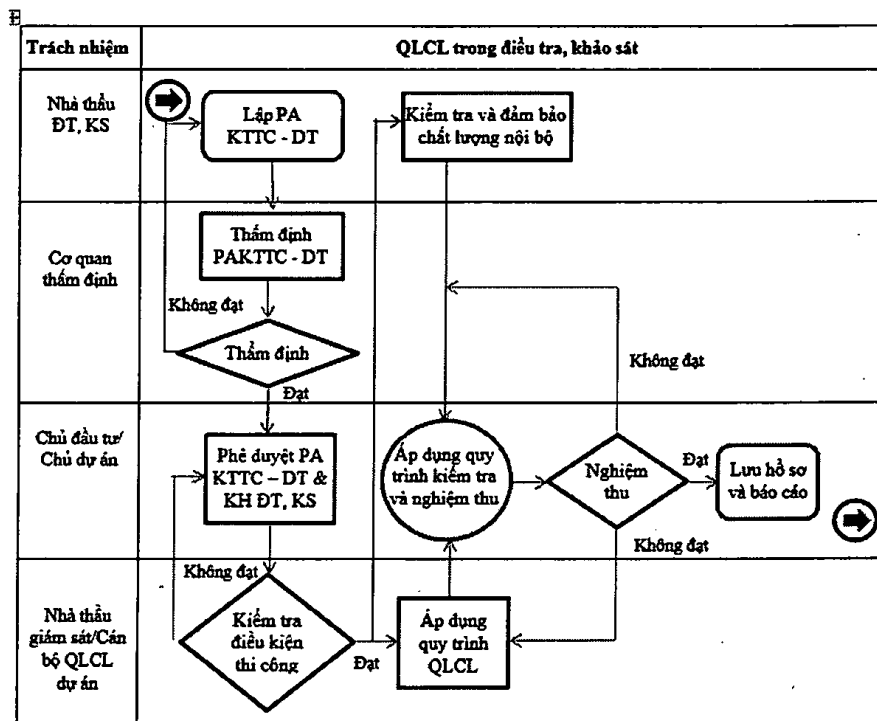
| Trách nhiệm | QLCL trong điều tra, khảo sát |
|---|---|
| Nhà thầu ĐT, KS | Lập PA KTTC - DT; Kiểm tra và đảm bảo chất lượng nội bộ |
| Cơ quan thẩm định | Thẩm định PAKTTC - DT; Không đạt; Thẩm định; Không đạt |
| Chủ đầu tư/ Chủ dự án | Đạt; Phê duyệt PA KTTC – DT & KH ĐT, KS; Áp dụng quy trình kiểm tra và nghiệm thu; Nghiệm thu; Đạt; Lưu hồ sơ và báo cáo; Không đạt |
| Nhà thầu giám sát/Cán bộ QLCL dự án | Không đạt; Kiểm tra điều kiện thi công; Đạt; Áp dụng quy trình QLCL |